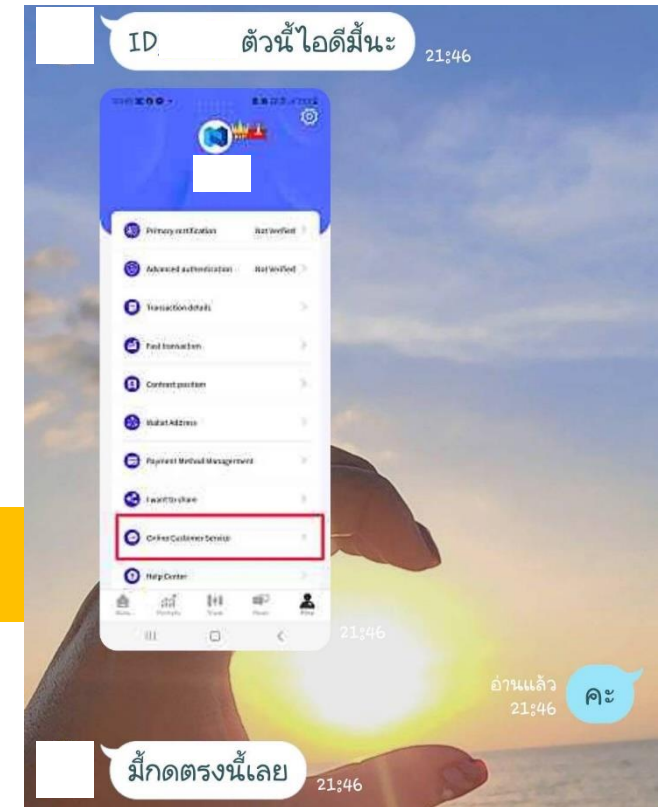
ID ตัวนี้ไอดีมี้นะ 21:46

Primary certification Not Verified
Advanced authentication Not Verified
Transaction details
Fiat transaction
Contract position
Wallet Address
Payment Method Management
I want to share
Online Customer Service
Help Center

21:46

อ่านแล้ว 21:46 ค่ะ

มี้กดตรงนี้เลย 21:46